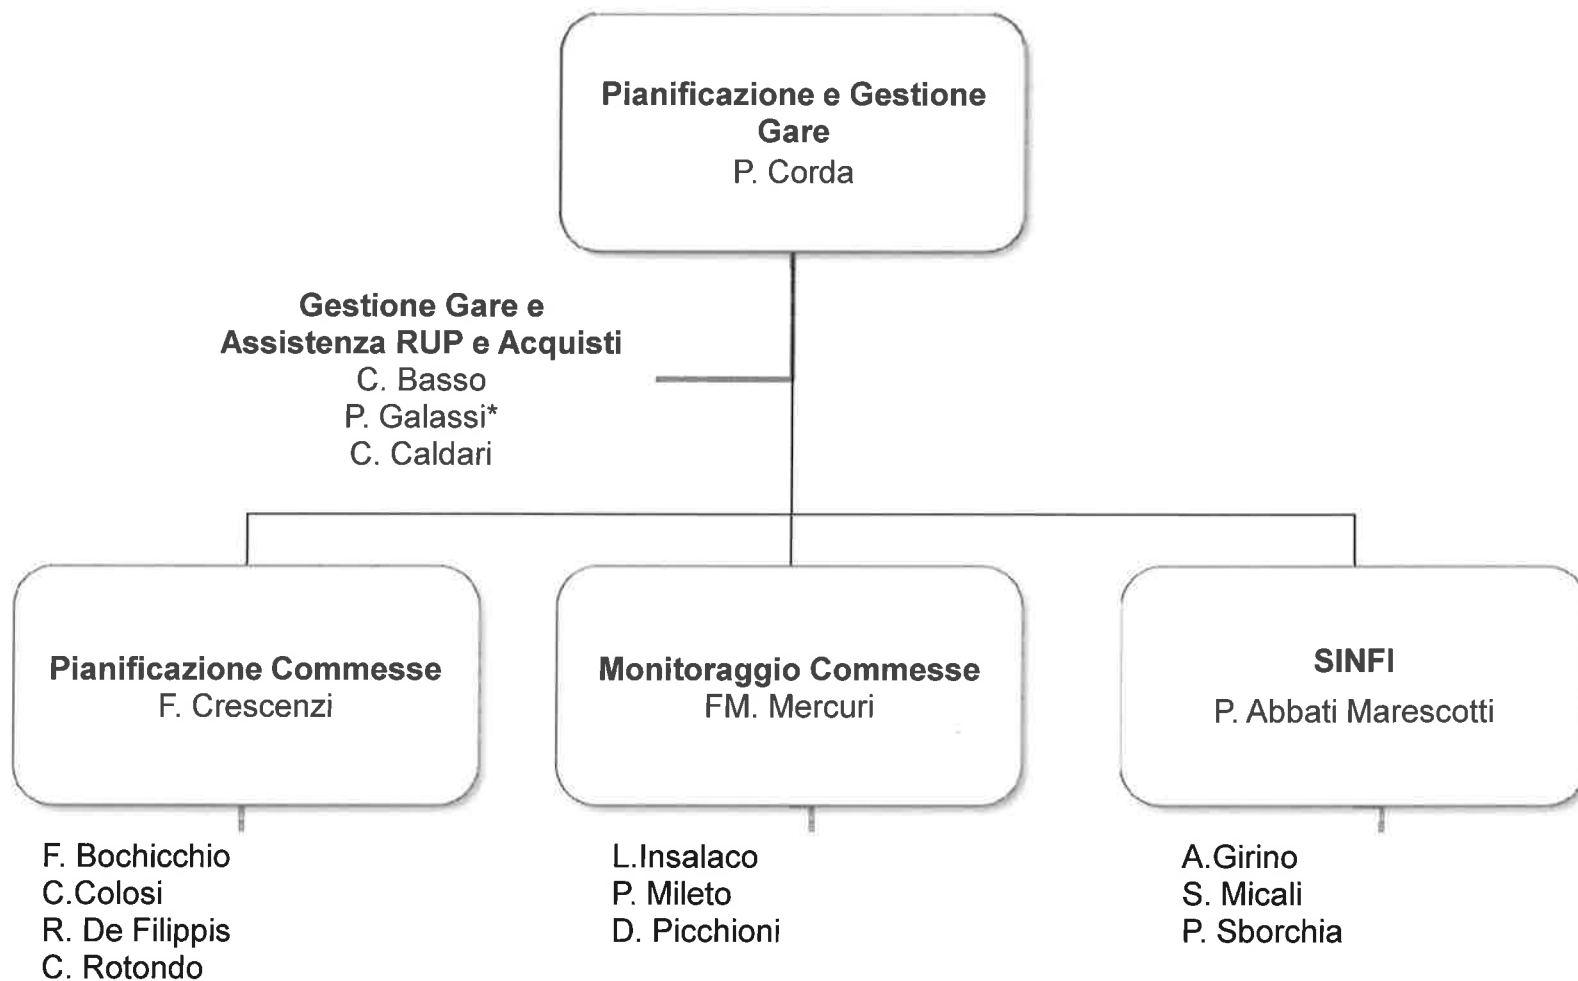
Pianificazione e Gestione Gare
P. Corda

Gestione Gare e Assistenza RUP e Acquisti
C. Basso
P. Galassi*
C. Caldari

Pianificazione Commesse
F. Crescenzi

F. Bochicchio
C.Colosi
R. De Filippis
C. Rotondo

Monitoraggio Commesse
FM. Mercuri

L.Insalaco
P. Mileto
D. Picchioni

SINFI
P. Abbati Marescotti

A.Girino
S. Micali
P. Sborchia